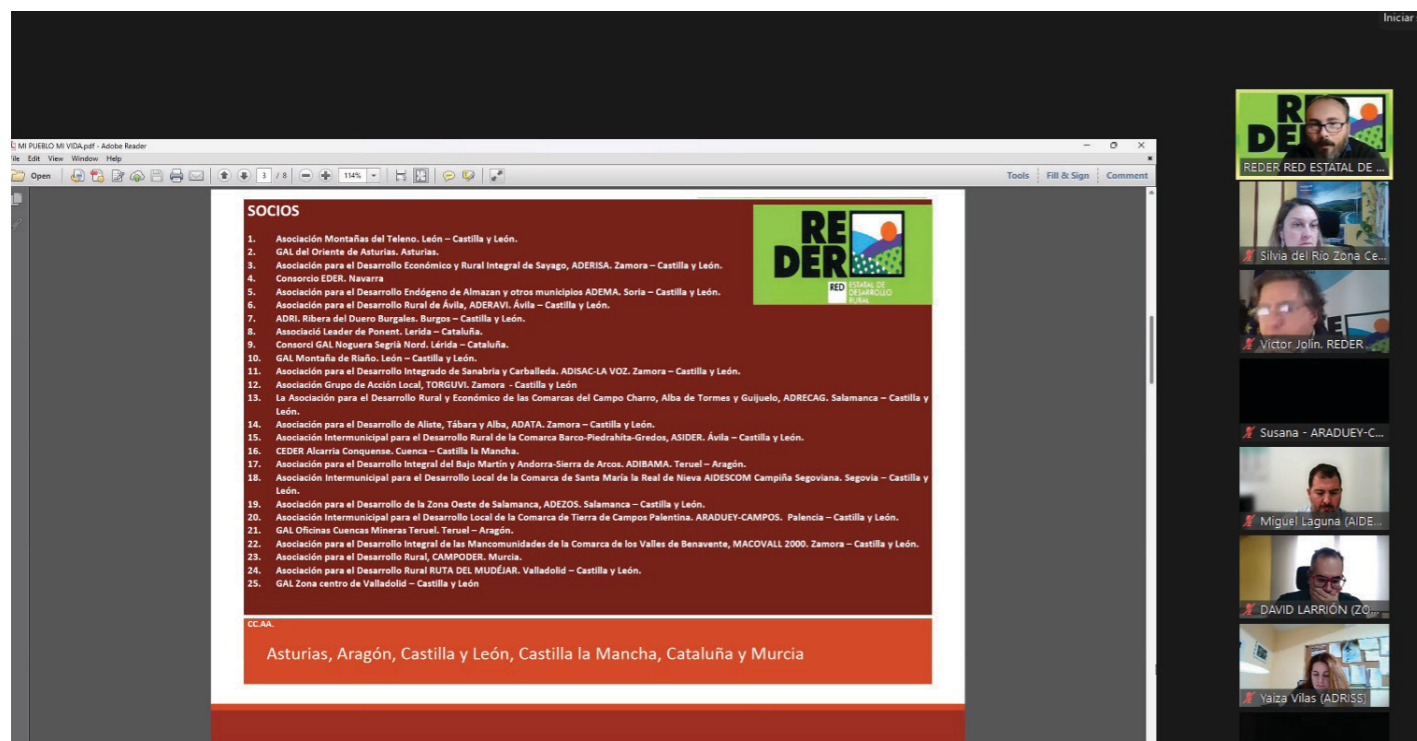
Iniciar

MI PUEBLO MI VIDA.pdf - Adobe Reader

File Edit View Window Help

Open 3 / 8 114% Tools Fill & Sign Comment

SOCIOS

1. Asociación Montañas del Teleno. León – Castilla y León.
2. GAL del Oriente de Asturias. Asturias.
3. Asociación para el Desarrollo Económico y Rural Integral de Sayago, ADERISA. Zamora – Castilla y León.
4. Consorcio EDER. Navarra
5. Asociación para el Desarrollo Endógeno de Almazan y otros municipios ADEMA. Soria – Castilla y León.
6. Asociación para el Desarrollo Rural de Ávila, ADERAVI. Ávila – Castilla y León.
7. ADRI. Ribera del Duero Burgales. Burgos – Castilla y León.
8. Associació Leader de Ponent. Lerida – Cataluña.
9. Consorci GAL Noguera Segrià Nord. Lérida – Cataluña.
10. GAL Montaña de Riaño. León – Castilla y León.
11. Asociación para el Desarrollo Integrado de Sanabria y Carballeda. ADISAC-LA VOZ. Zamora – Castilla y León.
12. Asociación Grupo de Acción Local, TORGUVI. Zamora - Castilla y León
13. La Asociación para el Desarrollo Rural y Económico de las Comarcas del Campo Charro, Alba de Tormes y Guijuelo, ADRECAG. Salamanca – Castilla y León.
14. Asociación para el Desarrollo de Aliste, Tábara y Alba, ADATA. Zamora – Castilla y León.
15. Asociación Intermunicipal para el Desarrollo Rural de la Comarca Barco-Piedrahita-Gredos, ASIDER. Ávila – Castilla y León.
16. CEDER Alcarria Conquense. Cuenca – Castilla la Mancha.
17. Asociación para el Desarrollo Integral del Bajo Martín y Andorra-Sierra de Arcos. ADIBAMA. Teruel – Aragón.
18. Asociación Intermunicipal para el Desarrollo Local de la Comarca de Santa María la Real de Nieva AIDESCOM Campiña Segoviana. Segovia – Castilla y León.
19. Asociación para el Desarrollo de la Zona Oeste de Salamanca, ADEZOS. Salamanca – Castilla y León.
20. Asociación Intermunicipal para el Desarrollo Local de la Comarca de Tierra de Campos Palentina. ARADUEY-CAMPOS. Palencia – Castilla y León.
21. GAL Oficinas Cuencas Mineras Teruel. Teruel – Aragón.
22. Asociación para el Desarrollo Integral de las Mancomunidades de la Comarca de los Valles de Benavente, MACOVALL 2000. Zamora – Castilla y León.
23. Asociación para el Desarrollo Rural, CAMPODER. Murcia.
24. Asociación para el Desarrollo Rural RUTA DEL MUDÉJAR. Valladolid – Castilla y León.
25. GAL Zona centro de Valladolid – Castilla y León

RE DER RED ESTATAL DE DESARROLLO RURAL

CC.AA.

Asturias, Aragón, Castilla y León, Castilla la Mancha, Cataluña y Murcia

REDER RED ESTATAL DE ...
Silvia del Rio Zona Ce...
Victor Jolín. REDER
Susana - ARADUEY-C...
Miguel Laguna (AIDE...
DAVID LARRIÓN (ZO...
Yaiza Vilas (ADRISS)